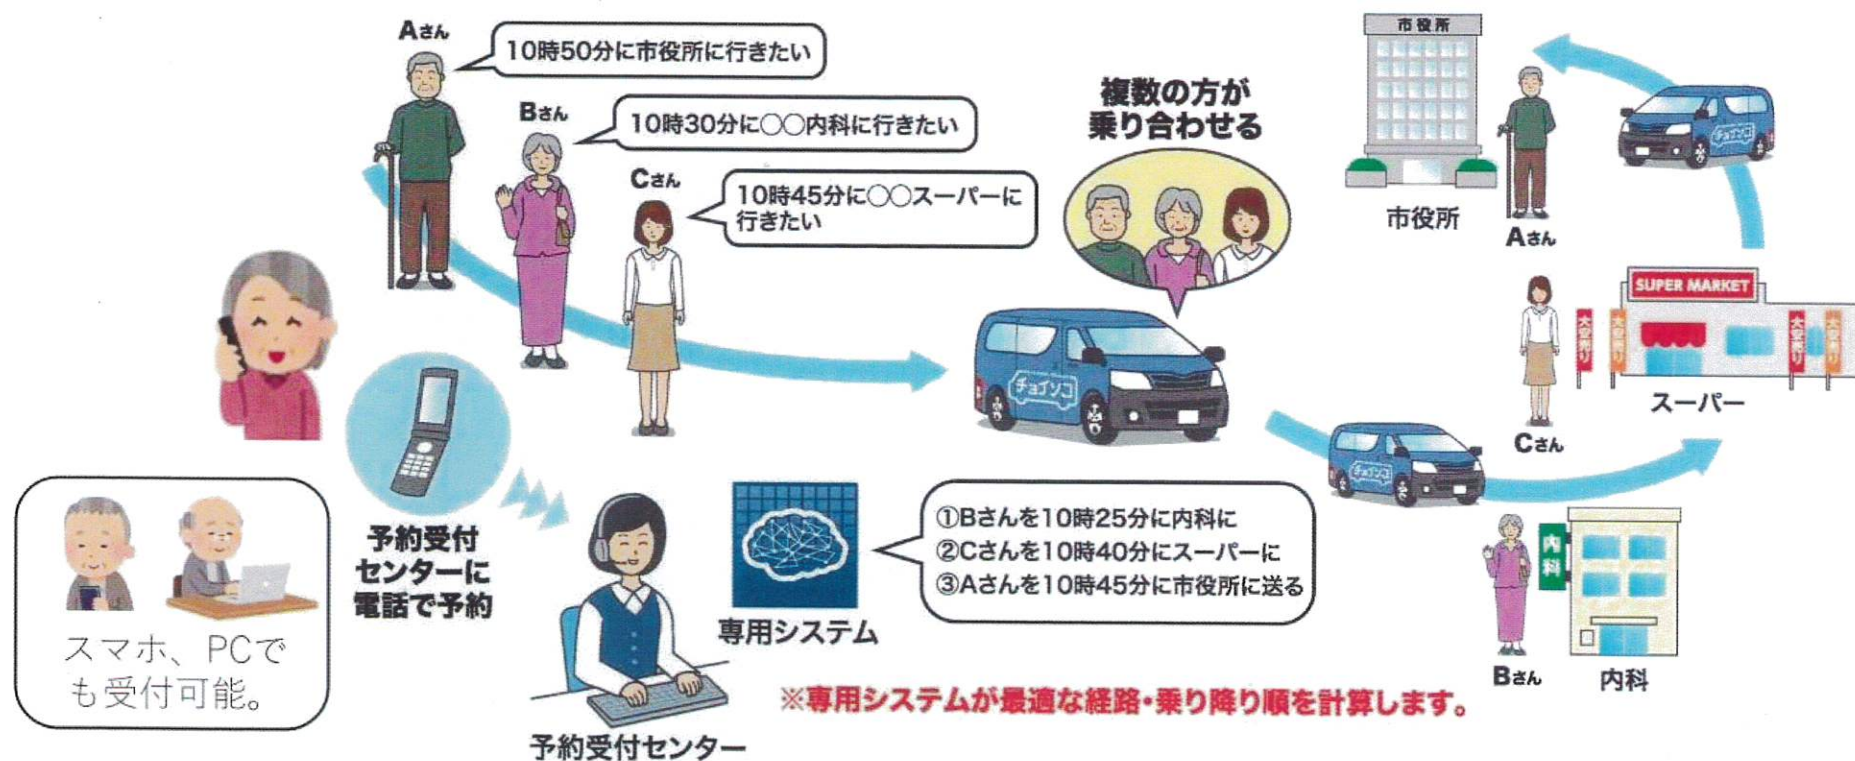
Aさん
10時50分に市役所に行きたい

Bさん
10時30分に〇〇内科に行きたい

Cさん
10時45分に〇〇スーパーに行きたい

複数の方が乗り合わせる

チョイソコ

市役所
市役所
Aさん

SUPER MARKET
大安売り
大安売り
大安売り
大安売り
スーパー
Cさん

内科
Bさん
内科

予約受付センターに電話で予約

スマホ、PCでも受付可能。

予約受付センター

専用システム

①Bさんを10時25分に内科に
②Cさんを10時40分にスーパーに
③Aさんを10時45分に市役所に送る

※専用システムが最適な経路・乗り降り順を計算します。